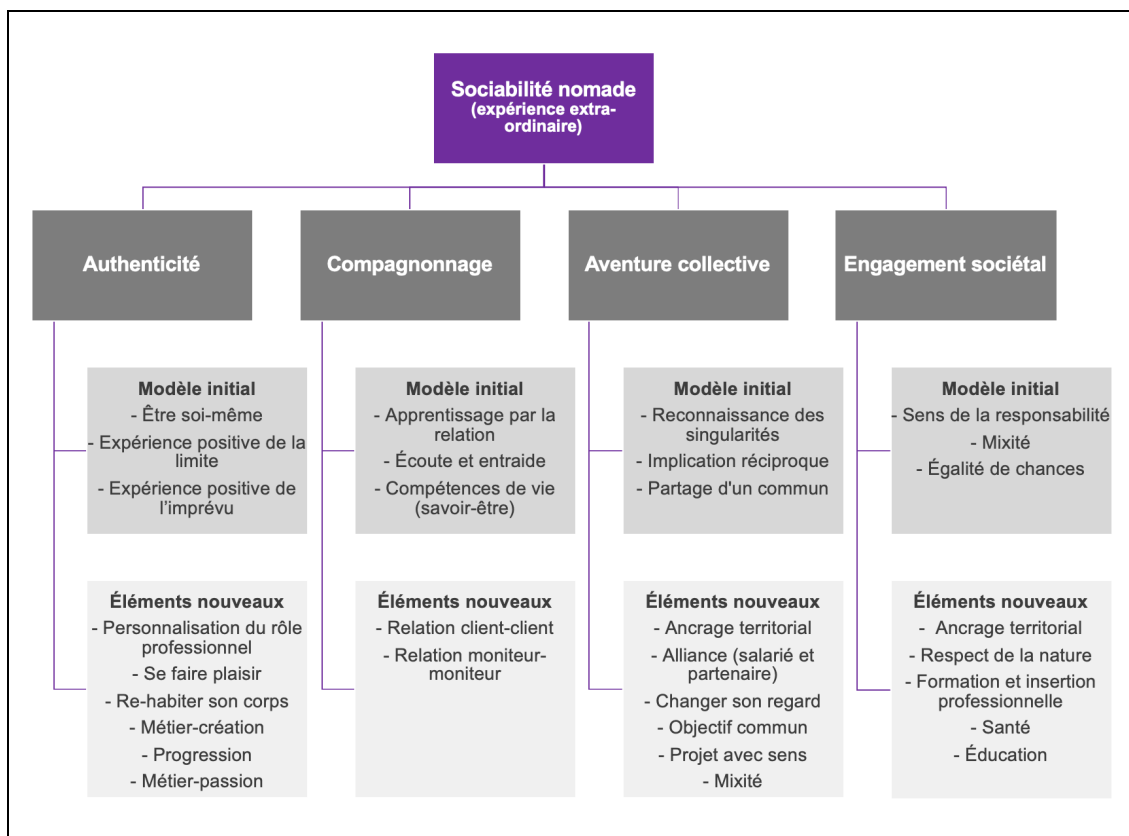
Sociabilité nomade (expérience extra-ordinaire)

Authenticité

Modèle initial
- Être soi-même
- Expérience positive de la limite
- Expérience positive de l'imprévu

Éléments nouveaux
- Personnalisation du rôle professionnel
- Se faire plaisir
- Re-habiter son corps
- Métier-création
- Progression
- Métier-passion

Compagnonnage

Modèle initial
- Apprentissage par la relation
- Écoute et entraide
- Compétences de vie (savoir-être)

Éléments nouveaux
- Relation client-client
- Relation moniteur-moniteur

Aventure collective

Modèle initial
- Reconnaissance des singularités
- Implication réciproque
- Partage d'un commun

Éléments nouveaux
- Ancrage territorial
- Alliance (salarié et partenaire)
- Changer son regard
- Objectif commun
- Projet avec sens
- Mixité

Engagement sociétal

Modèle initial
- Sens de la responsabilité
- Mixité
- Égalité de chances

Éléments nouveaux
- Ancrage territorial
- Respect de la nature
- Formation et insertion professionnelle
- Santé
- Éducation